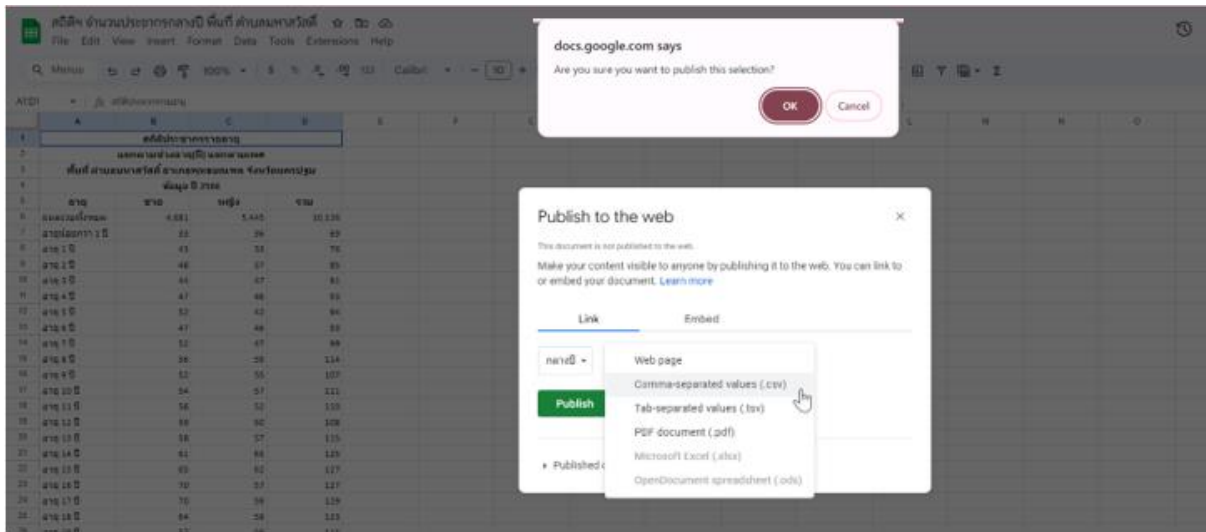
สถิติฯ จำนวนประชากรกลางปี พื้นที่ ตำบลมหาสวัสดิ์

File Edit View Insert Format Data Tools Extensions Help

Menus 100% Calibri 10

A1:D1

| | A | B | C | D |
|---|---|---|---|---|
| 1 | สถิติประชากรกลางปี | | | |
| 2 | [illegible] | | | |
| 3 | พื้นที่ ตำบลมหาสวัสดิ์ อำเภอพุทธมณฑล จังหวัดนครปฐม | | | |
| 4 | ข้อมูล ปี 2566 | | | |
| 5 | อายุ | ชาย | หญิง | รวม |
| 6 | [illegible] | 4,681 | 5,445 | 10,126 |
| 7 | อายุน้อยกว่า 1 ปี | 33 | 36 | 69 |
| 8 | อายุ 1 ปี | 43 | 33 | 76 |
| 9 | อายุ 2 ปี | 48 | 37 | 85 |
| 10 | อายุ 3 ปี | 44 | 37 | 81 |
| 11 | อายุ 4 ปี | 47 | 46 | 93 |
| 12 | อายุ 5 ปี | 52 | 42 | 94 |
| 13 | อายุ 6 ปี | 47 | 46 | 93 |
| 14 | อายุ 7 ปี | 52 | 47 | 99 |
| 15 | อายุ 8 ปี | 56 | 58 | 114 |
| 16 | อายุ 9 ปี | 52 | 55 | 107 |
| 17 | อายุ 10 ปี | 54 | 57 | 111 |
| 18 | อายุ 11 ปี | 58 | 52 | 110 |
| 19 | อายุ 12 ปี | 58 | 50 | 108 |
| 20 | อายุ 13 ปี | 58 | 57 | 115 |
| 21 | อายุ 14 ปี | 61 | 64 | 125 |
| 22 | อายุ 15 ปี | 65 | 62 | 127 |
| 23 | อายุ 16 ปี | 70 | 57 | 127 |
| 24 | อายุ 17 ปี | 70 | 59 | 129 |
| 25 | อายุ 18 ปี | 64 | 58 | 123 |

docs.google.com says

Are you sure you want to publish this selection?

OK Cancel

Publish to the web

This document is not published to the web.

Make your content visible to anyone by publishing it to the web. You can link to or embed your document. Learn more

Link Embed

กลางปี

Web page
Comma-separated values (.csv)
Tab-separated values (.tsv)
PDF document (.pdf)
Microsoft Excel (.xlsx)
OpenDocument spreadsheet (.ods)

Publish

Published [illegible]